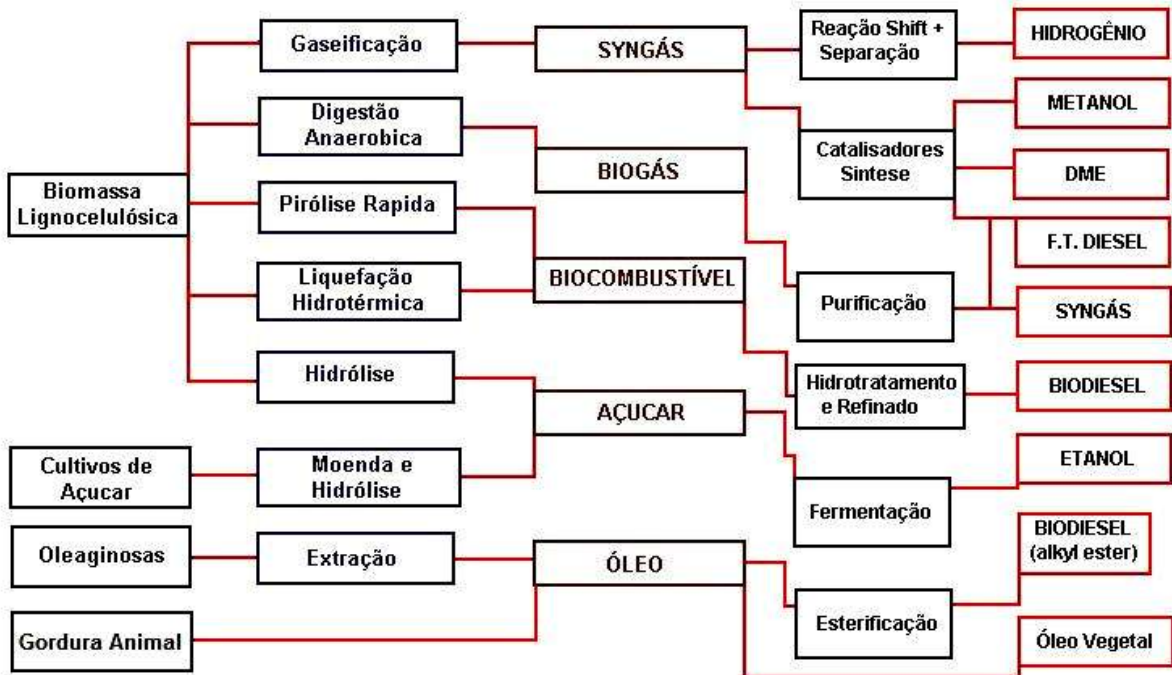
Biomassa Lignocelulósica

Gaseificação

Digestão Anaerobica

Pirólise Rapida

Liquefação Hidrotérmica

Hidrólise

Cultivos de Açucar

Moenda e Hidrólise

Oleaginosas

Extração

Gordura Animal

SYNGÁS

BIOGÁS

BIOCOMBUSTÍVEL

AÇUCAR

ÓLEO

Reação Shift + Separação

Catalisadores Sintese

Purificação

Hidrotratamento e Refinado

Fermentação

Esterificação

HIDROGÊNIO

METANOL

DME

F.T. DIESEL

SYNGÁS

BIODIESEL

ETANOL

BIODIESEL (alkyl ester)

Óleo Vegetal